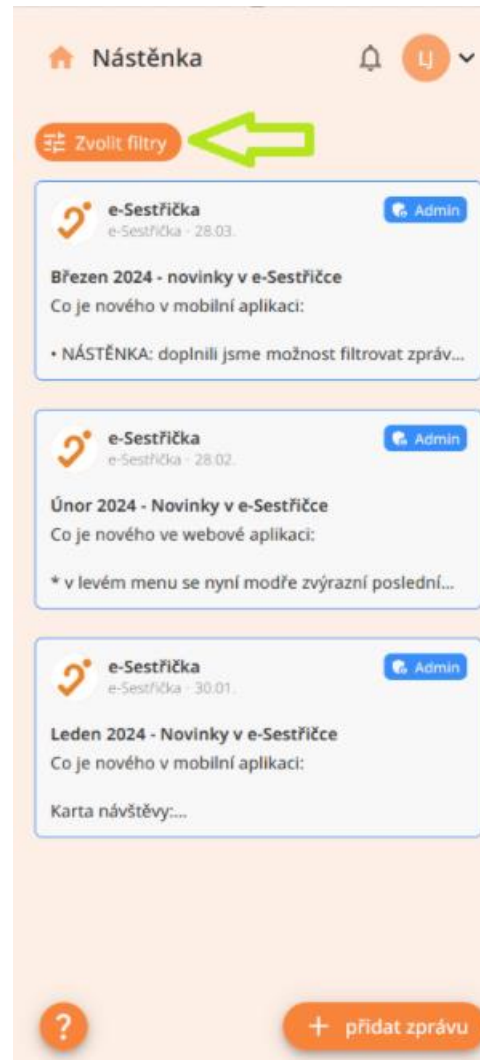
Nástěnka

LJ

Zvolit filtry

e-Sestřička
e-Sestřička - 28.03.
Admin

Březen 2024 - novinky v e-Sestřičce
Co je nového v mobilní aplikaci:

• NÁSTĚNKA: doplnili jsme možnost filtrovat zpráv...

e-Sestřička
e-Sestřička - 28.02.
Admin

Únor 2024 - Novinky v e-Sestřičce
Co je nového ve webové aplikaci:

* v levém menu se nyní modře zvýrazní poslední...

e-Sestřička
e-Sestřička - 30.01.
Admin

Leden 2024 - Novinky v e-Sestřičce
Co je nového v mobilní aplikaci:

Karta návštěvy:...

?

+ přidat zprávu